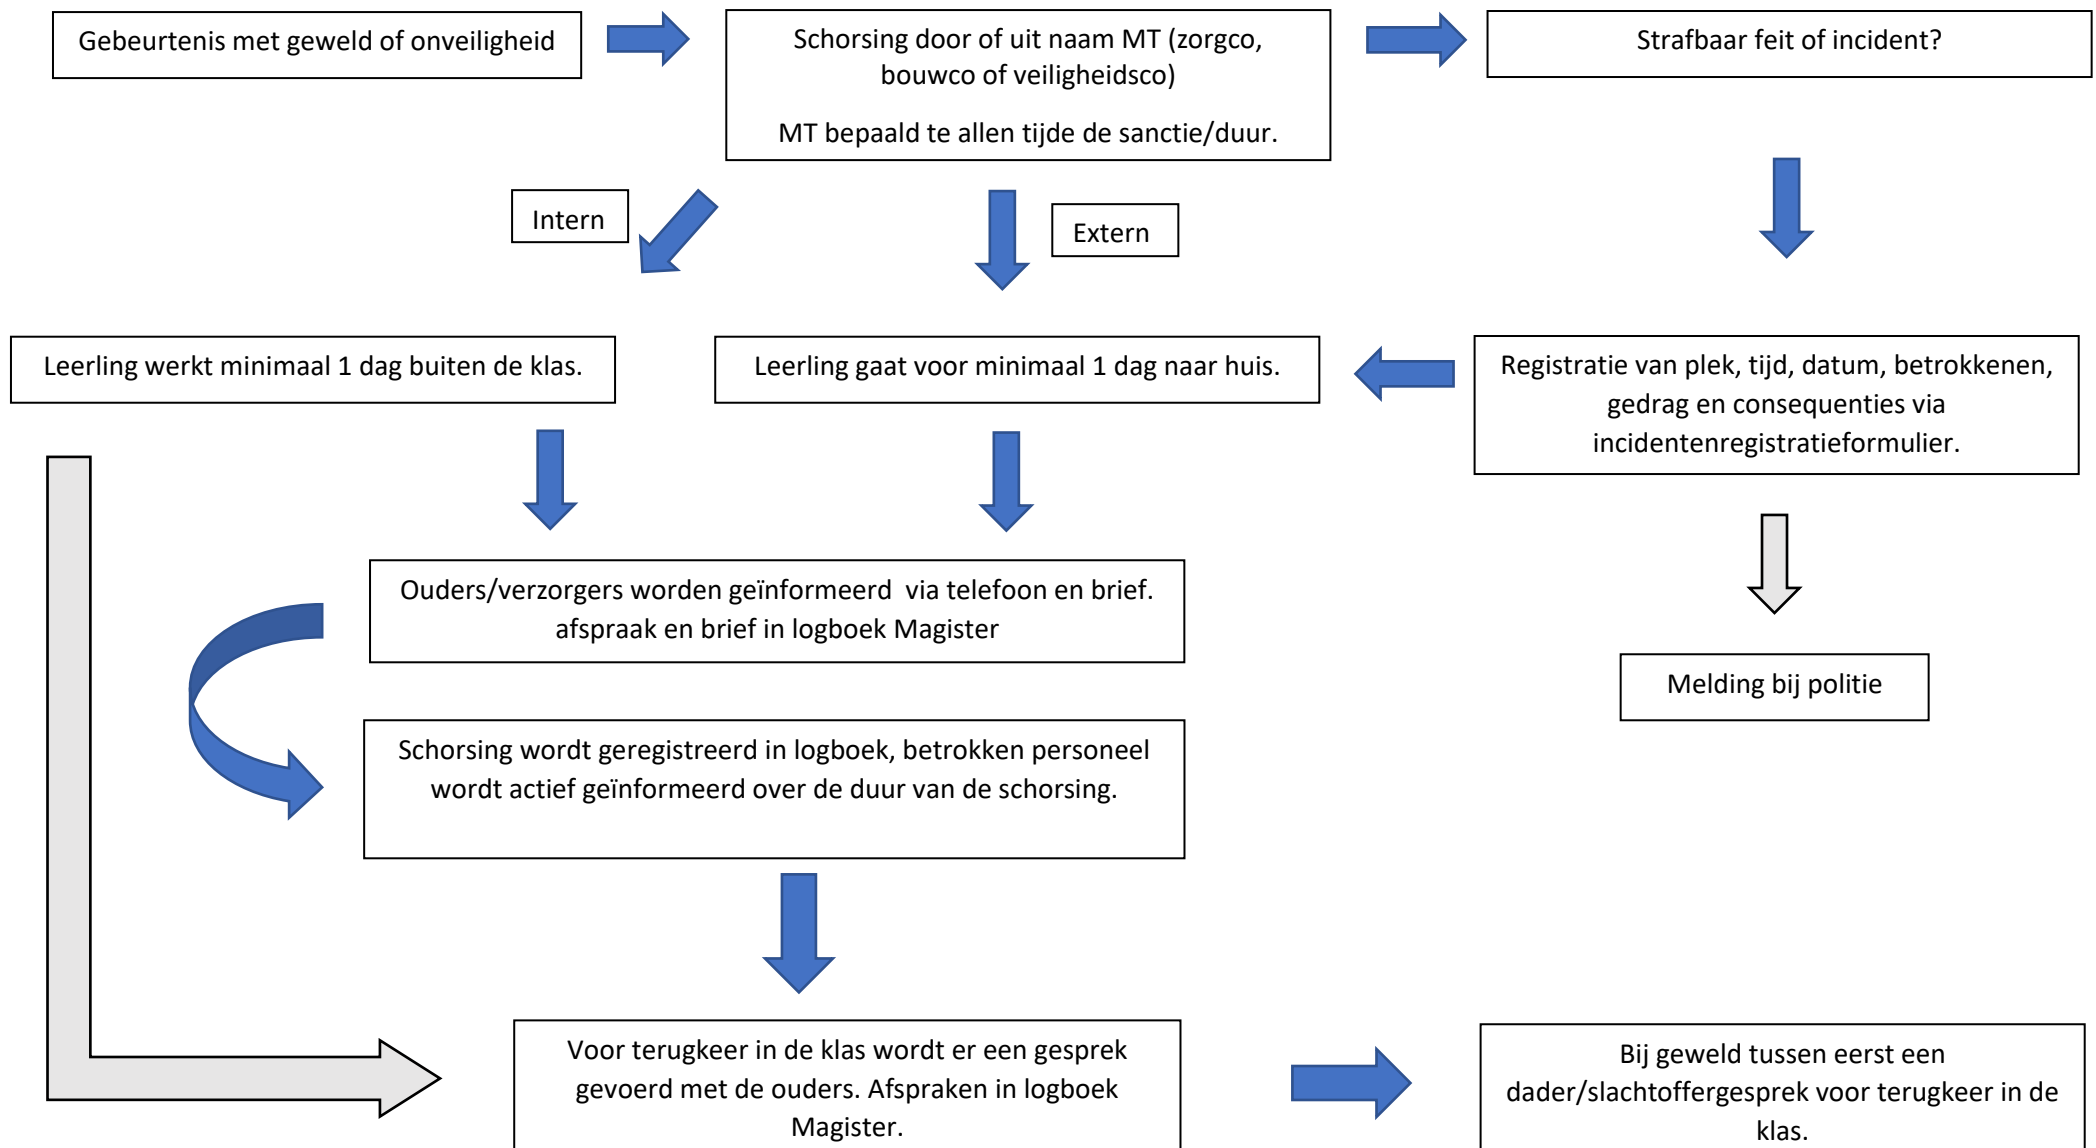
Gebeurtenis met geweld of onveiligheid

Schorsing door of uit naam MT (zorgco, bouwco of veiligheidsco)

MT bepaald te allen tijde de sanctie/duur.

Strafbaar feit of incident?

Intern

Extern

Leerling werkt minimaal 1 dag buiten de klas.

Leerling gaat voor minimaal 1 dag naar huis.

Registratie van plek, tijd, datum, betrokkenen, gedrag en consequenties via incidentenregistratieformulier.

Ouders/verzorgers worden geïnformeerd via telefoon en brief. afspraak en brief in logboek Magister

Melding bij politie

Schorsing wordt geregistreerd in logboek, betrokken personeel wordt actief geïnformeerd over de duur van de schorsing.

Voor terugkeer in de klas wordt er een gesprek gevoerd met de ouders. Afspraken in logboek Magister.

Bij geweld tussen eerst een dader/slachtoffergesprek voor terugkeer in de klas.